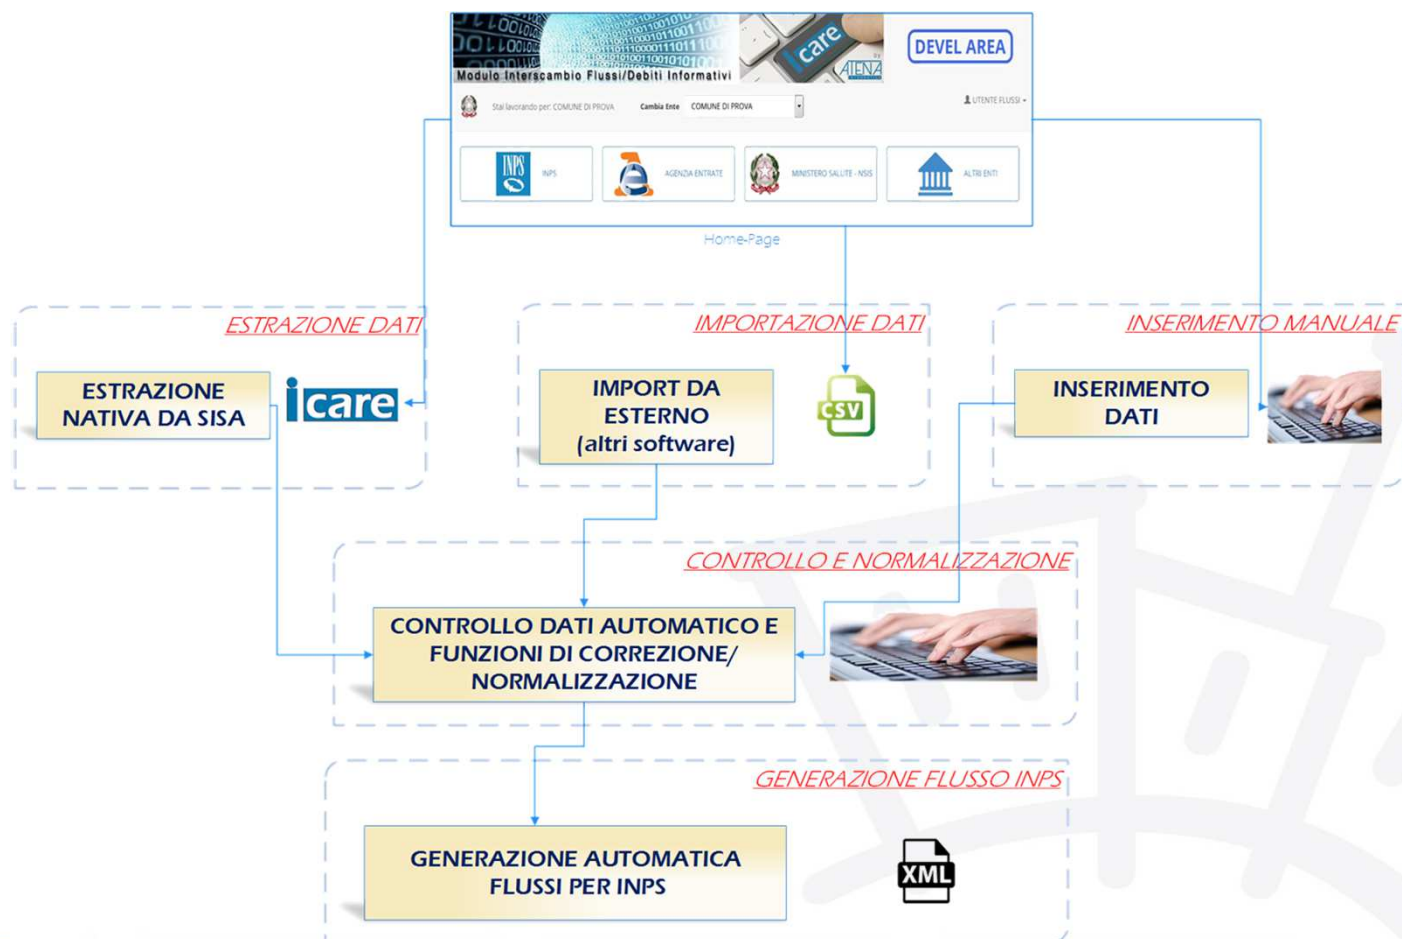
Modulo Interscambio Flussi/Debiti Informativi

icare

ATENA

DEVEL AREA

Stai lavorando per: COMUNE DI PROVA

Cambia Ente

COMUNE DI PROVA

UTENTE FLUSSI

INPS

INPS

AGENZIA ENTRATE

MINISTERO SALUTE - NSIS

ALTRI ENTI

Home-Page

ESTRAZIONE DATI

ESTRAZIONE NATIVA DA SISA

icare

IMPORTAZIONE DATI

IMPORT DA ESTERNO (altri software)

CSV

INSERIMENTO MANUALE

INSERIMENTO DATI

CONTROLLO E NORMALIZZAZIONE

CONTROLLO DATI AUTOMATICO E FUNZIONI DI CORREZIONE/ NORMALIZZAZIONE

GENERAZIONE FLUSSO INPS

GENERAZIONE AUTOMATICA FLUSSI PER INPS

XML